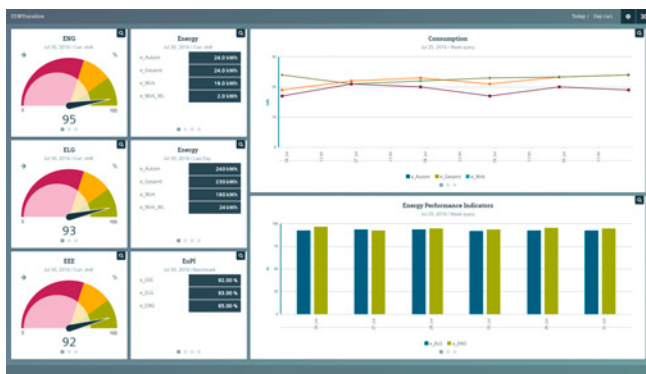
Today | Day run

ENG
Jul 30, 2016 / Cur. shift
%
95

ELG
Jul 30, 2016 / Cur. shift
%
93

EEE
Jul 30, 2016 / Cur. shift
%
92

Energy
Jul 30, 2016 / Cur. shift

| e_Autom | 24.0 kWh |
|---|---|
| e_Gesamt | 24.0 kWh |
| e_Wirk | 18.0 kWh |
| e_Wirk_BL | 2.0 kWh |

Energy
Jul 30, 2016 / Last Day

| e_Autom | 240 kWh |
|---|---|
| e_Gesamt | 230 kWh |
| e_Wirk | 180 kWh |
| e_Wirk_BL | 24 kWh |

EnPI
Jul 30, 2016 / Benchmark

| e_EEE | 92.00 % |
|---|---|
| e_ELG | 93.00 % |
| e_ENG | 95.00 % |

Consumption
Jul 25, 2016 / Week query

e_Autom e_Gesamt e_Wirk

Energy Performance Indicators
Jul 25, 2016 / Week query

e_ELG e_ENG